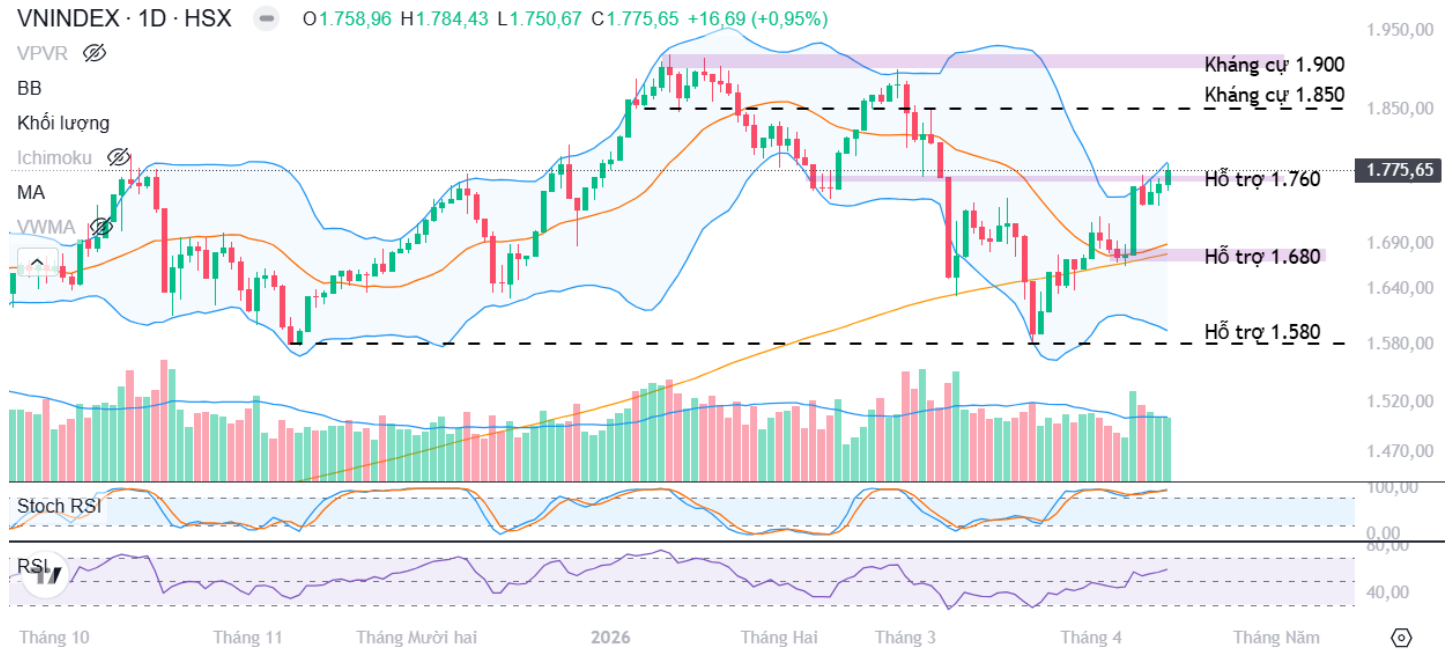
VNINDEX · 1D · HSX O1.758,96 H1.784,43 L1.750,67 C1.775,65 +16,69 (+0,95%)

VPVR
BB
Khối lượng
Ichimoku
MA
VWMA

Kháng cự 1.900
Kháng cự 1.850
Hỗ trợ 1.760
Hỗ trợ 1.680
Hỗ trợ 1.580

1.950,00
1.850,00
1.775,65
1.690,00
1.640,00
1.580,00
1.520,00
1.470,00

Stoch RSI
100,00
0,00

RSI
80,00
40,00

Tháng 10 Tháng 11 Tháng Mười hai 2026 Tháng Hai Tháng 3 Tháng 4 Tháng Năm